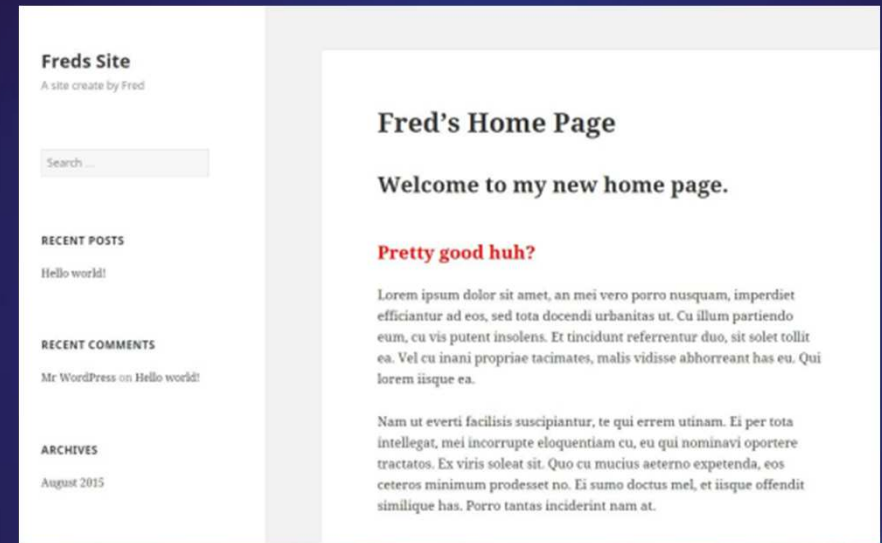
Freds Site

A site create by Fred

Search ...

RECENT POSTS

Hello world!

RECENT COMMENTS

Mr WordPress on Hello world!

ARCHIVES

August 2015

Fred's Home Page

Welcome to my new home page.

Pretty good huh?

Lorem ipsum dolor sit amet, an mei vero porro nusquam, imperdiet efficiantur ad eos, sed tota docendi urbanitas ut. Cu illum partiendo eum, cu vis putent insolens. Et tincidunt referrentur duo, sit solet tollit ea. Vel cu inani propriae tacimates, malis vidisse abhorreant has eu. Qui lorem iisque ea.

Nam ut everti facilisis suscipiantur, te qui errem utinam. Ei per tota intellegat, mei incorrupte eloquentiam cu, eu qui nominavi oportere tractatos. Ex viris soleat sit. Quo cu mucius aeterno expetenda, eos ceteros minimum prodesset no. Ei sumo doctus mel, et iisque offendit similique has. Porro tantas inciderint nam at.